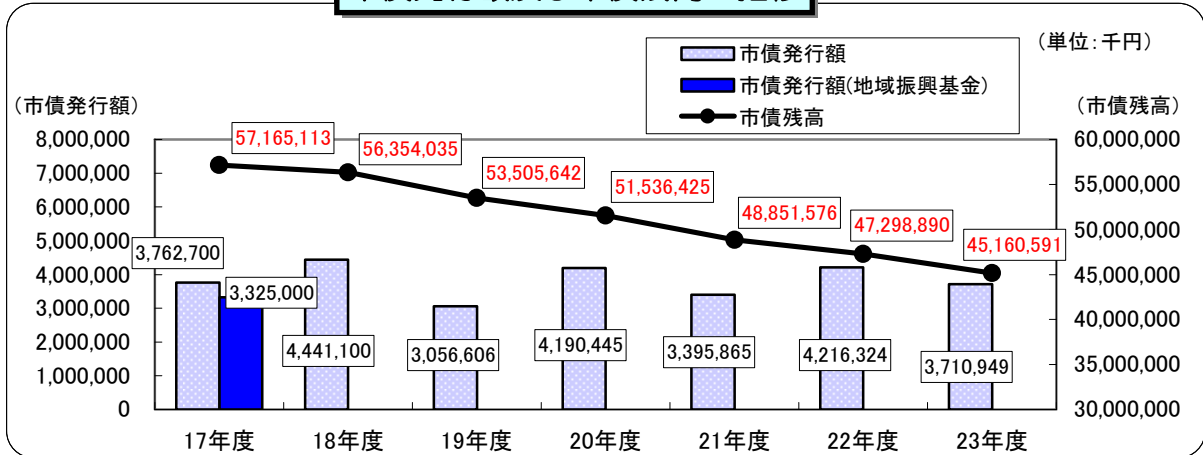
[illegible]

市債発行額
市債発行額(地域振興基金)
市債残高

(単位:千円)

(市債発行額)
(市債残高)

8,000,000
7,000,000
6,000,000
5,000,000
4,000,000
3,000,000
2,000,000
1,000,000
0

60,000,000
55,000,000
50,000,000
45,000,000
40,000,000
35,000,000
30,000,000

57,165,113
56,354,035
53,505,642
51,536,425
48,851,576
47,298,890
45,160,591

3,762,700
3,325,000
4,441,100
3,056,606
4,190,445
3,395,865
4,216,324
3,710,949

17年度
18年度
19年度
20年度
21年度
22年度
23年度